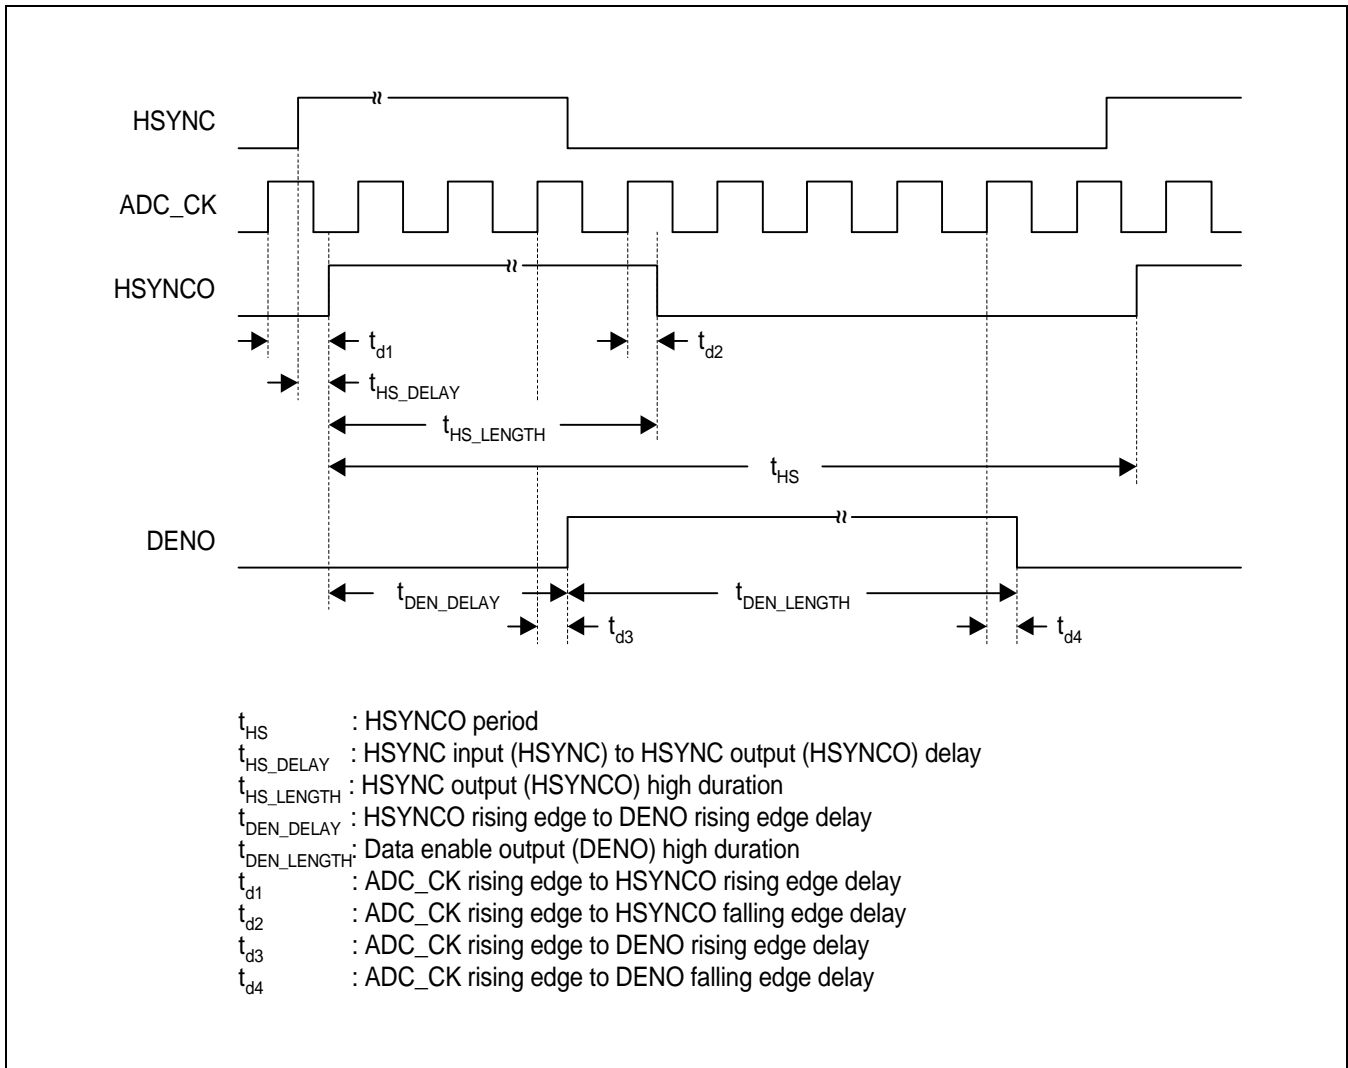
HSYNC

ADC_CK

HSYNCO

$t_{d1}$

$t_{d2}$

$t_{HS\_DELAY}$

$t_{HS\_LENGTH}$

$t_{HS}$

DENO

$t_{DEN\_DELAY}$

$t_{DEN\_LENGTH}$

$t_{d3}$

$t_{d4}$

$t_{HS}$ : HSYNCO period
$t_{HS\_DELAY}$ : HSYNC input (HSYNC) to HSYNC output (HSYNCO) delay
$t_{HS\_LENGTH}$ : HSYNC output (HSYNCO) high duration
$t_{DEN\_DELAY}$ : HSYNCO rising edge to DENO rising edge delay
$t_{DEN\_LENGTH}$ : Data enable output (DENO) high duration
$t_{d1}$ : ADC_CK rising edge to HSYNCO rising edge delay
$t_{d2}$ : ADC_CK rising edge to HSYNCO falling edge delay
$t_{d3}$ : ADC_CK rising edge to DENO rising edge delay
$t_{d4}$ : ADC_CK rising edge to DENO falling edge delay